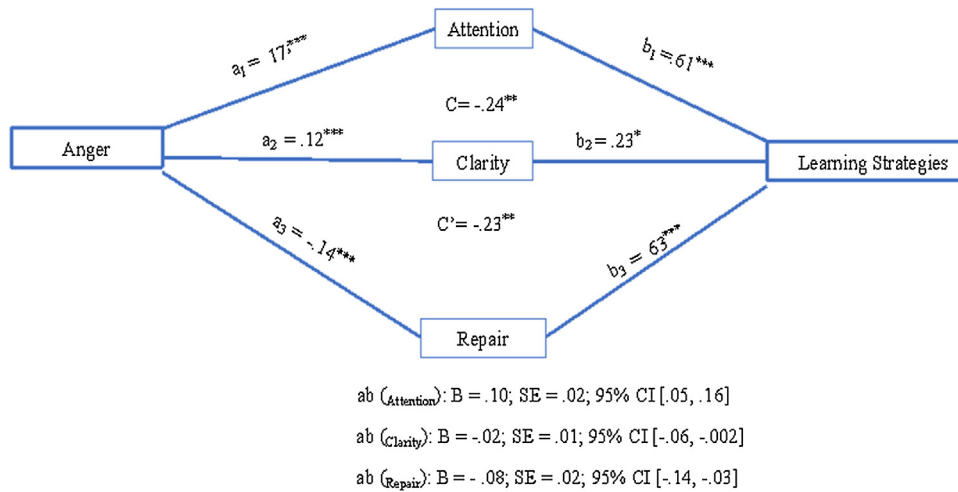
Attention

$a_1 = 17^{***}$

$b_1 = .61^{***}$

Anger

C= -.24**

$a_2 = .12^{***}$

Clarity

$b_2 = .23^{*}$

Learning Strategies

C'= -.23**

$a_3 = -.14^{***}$

$b_3 = 63^{***}$

Repair

ab ($_{Attention}$): B = .10; SE = .02; 95% CI [.05, .16]

ab ($_{Clarity}$): B = -.02; SE = .01; 95% CI [-.06, -.002]

ab ($_{Repair}$): B = - .08; SE = .02; 95% CI [-.14, -.03]